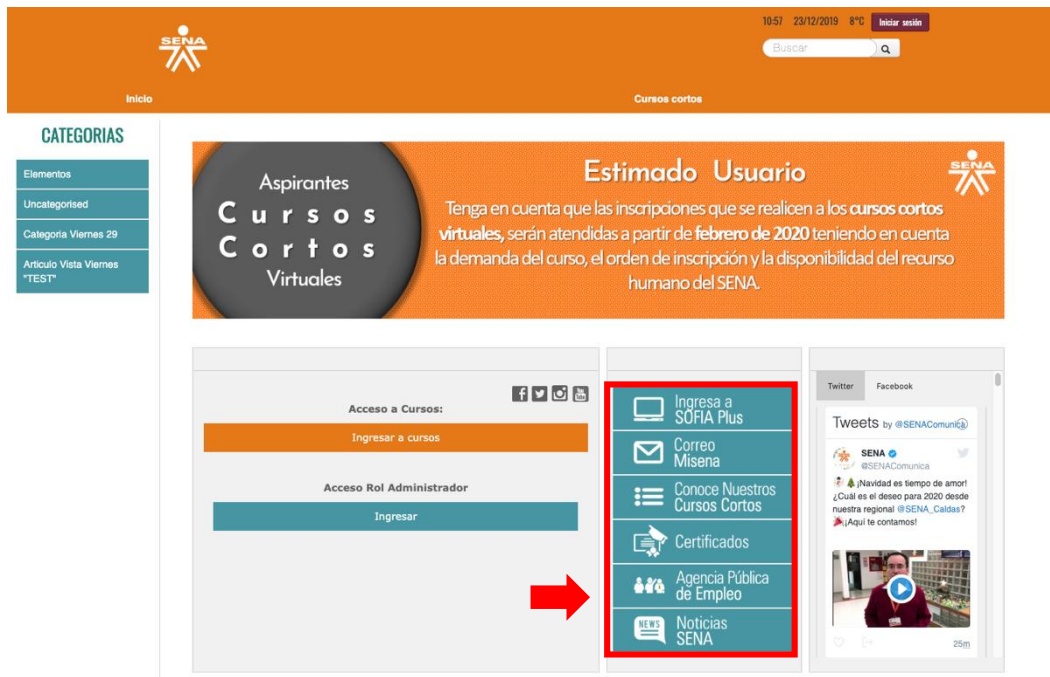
SENA

10:57 23/12/2019 8°C Iniciar sesión

Buscar

Inicio

Cursos cortos

CATEGORIAS

Elementos

Uncategorised

Categoria Viernes 29

Articulo Vista Viernes "TEST"

Aspirantes
Cursos
Cortos
Virtuales

Estimado Usuario

Tenga en cuenta que las inscripciones que se realicen a los cursos cortos virtuales, serán atendidas a partir de febrero de 2020 teniendo en cuenta la demanda del curso, el orden de inscripción y la disponibilidad del recurso humano del SENA.

SENA

Acceso a Cursos:

Ingresar a cursos

Acceso Rol Administrador

Ingresar

Ingresa a SOFIA Plus

Correo Misena

Conoce Nuestros Cursos Cortos

Certificados

Agencia Pública de Empleo

NEWS

Noticias SENA

Twitter Facebook

Tweets by @SENAComunica

SENA
@SENAComunica

¡Navidad es tiempo de amor! ¿Cuál es el deseo para 2020 desde nuestra regional @SENA_Caldas? ¡Aquí te contamos!

25m